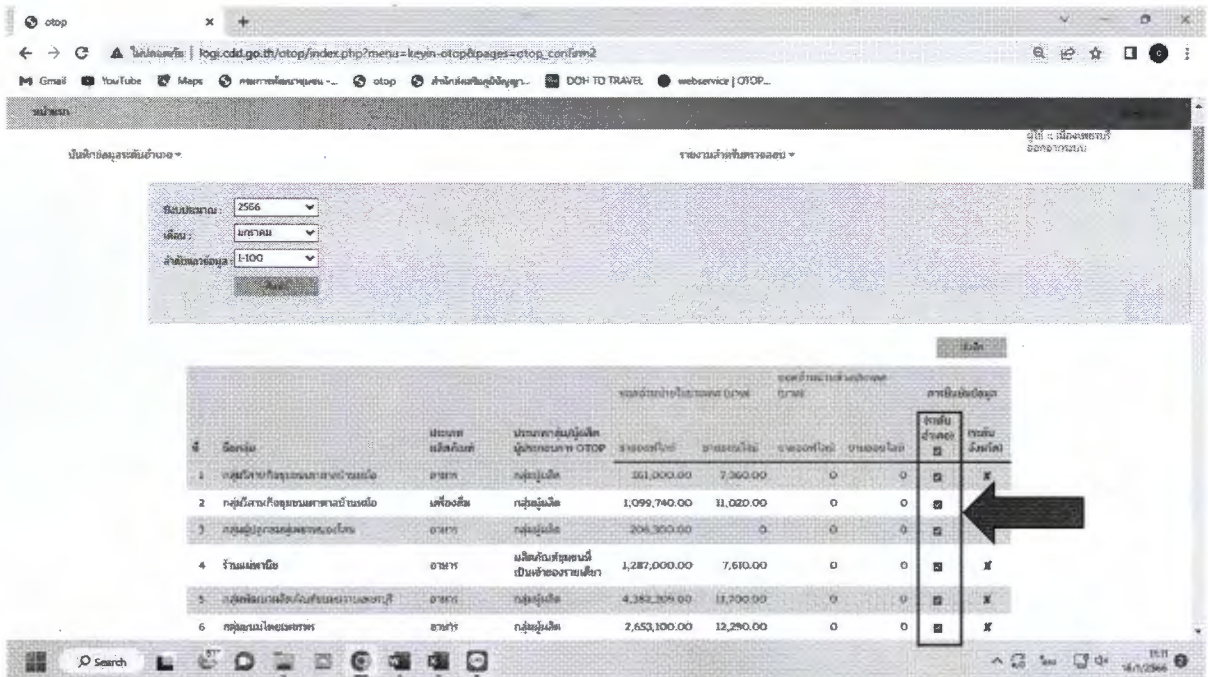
otop
ไม่ปลอดภัย | logi.cdd.go.th/otop/index.php?menu=keyin-otop&pages=otop_confirm2
Gmail YouTube Maps otop DOH TO TRAVEL webservice | OTOP...
หน้าแรก
ผู้ใช้ : เมืองพยากรณ์ ออกจากระบบ
บันทึกข้อมูลระดับอำเภอ ▾
รายงานสำหรับตรวจสอบ ▾
ปีงบประมาณ : 2566
เดือน : มกราคม
ลำดับแสดงข้อมูล : 1-100
ค้นหา
บันทึก

| ที่ | ชื่อกลุ่ม | ประเภทผลิตภัณฑ์ | ประเภทกลุ่มผู้ผลิต ผู้ประกอบการ OTOP | ยอดจำหน่ายในประเทศ (บาท) ยอดขายเก่า | ยอดขายใหม่ | ยอดจำหน่ายต่างประเทศ (บาท) ยอดขายเก่า | ยอดขายใหม่ | การยืนยันข้อมูล จำเนินอำเภอ | ยกเลิก ยืนยัน |
|---|---|---|---|---|---|---|---|---|---|
| 1 | กลุ่มวิสาหกิจชุมชนเกษตรบ้านหนอง | อาหาร | กลุ่มผู้ผลิต | 161,000.00 | 7,360.00 | 0 | 0 | ☑ | ✗ |
| 2 | กลุ่มวิสาหกิจชุมชนเกษตรบ้านหนอง | เครื่องดื่ม | กลุ่มผู้ผลิต | 1,099,740.00 | 31,020.00 | 0 | 0 | ☑ | |
| 3 | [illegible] | อาหาร | กลุ่มผู้ผลิต | 206,300.00 | 0 | | | ☑ | |
| 4 | ร้านแม่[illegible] | อาหาร | ผลิตภัณฑ์ชุมชนที่เป็นเจ้าของรายเดียว | 1,287,000.00 | 7,610.00 | 0 | 0 | ☑ | ✗ |
| 5 | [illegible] | อาหาร | กลุ่มผู้ผลิต | 4,382,309.00 | 13,700.00 | 0 | 0 | ☑ | ✗ |
| 6 | กลุ่ม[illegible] | อาหาร | กลุ่มผู้ผลิต | 2,653,100.00 | 12,290.00 | 0 | 0 | ☑ | ✗ |

Search
11:11
16/1/2566